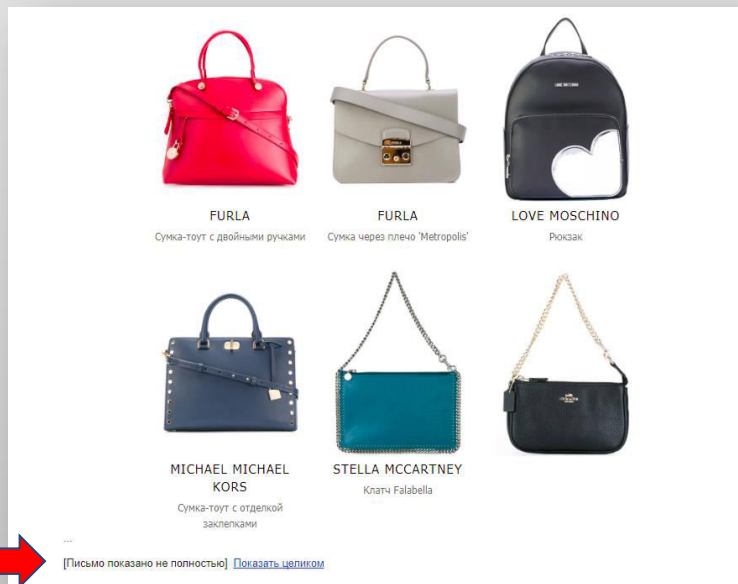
FURLA
Сумка-тоут с двойными ручками

FURLA
Сумка через плечо 'Metropolis'

LOVE MOSCHINO
Рюкзак

MICHAEL MICHAEL KORS
Сумка-тоут с отделкой заклепками

STELLA MCCARTNEY
Клатч Falabella

...

[Письмо показано не полностью] Показать целиком